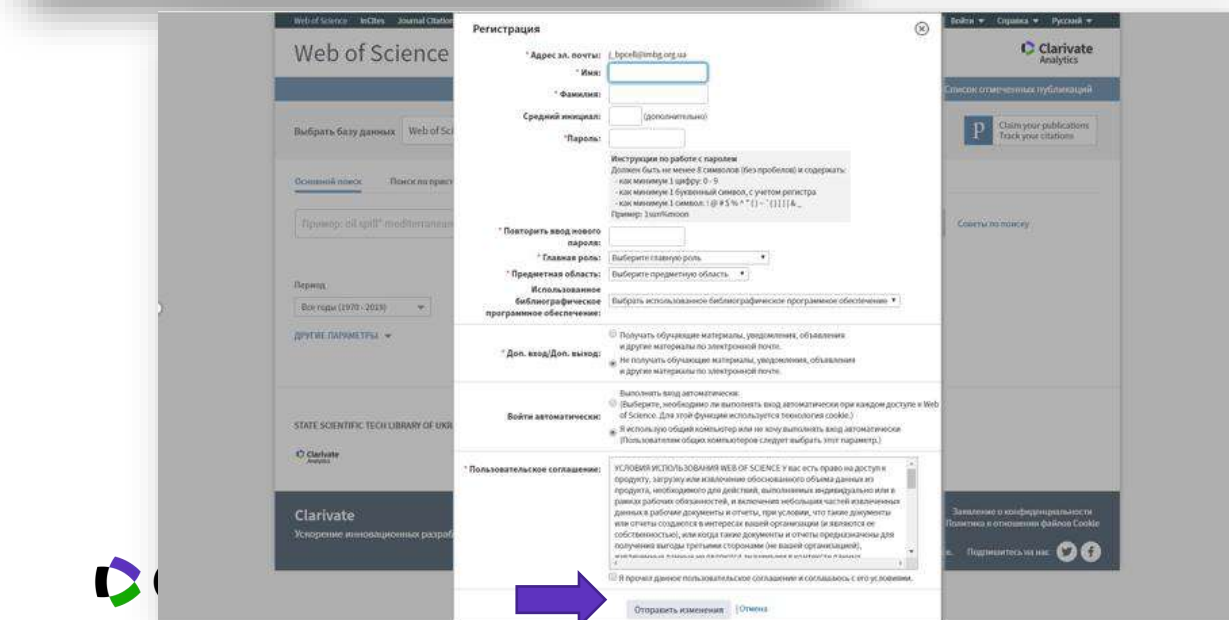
Web of Science InCites Journal Citation

Войти ▼ Справка ▼ Русский ▼

Web of Science

Clarivate Analytics

Список отмеченных публикаций

Выбрать базу данных Web of Sci

Claim your publications
Track your citations

Основной поиск Поиск по прист

Пример: oil spill* mediterranean

Советы по поиску

Период
Все годы (1970 - 2019)

ДРУГИЕ ПАРАМЕТРЫ ▼

STATE SCIENTIFIC TECH LIBRARY OF UKR

Clarivate Analytics

Clarivate
Ускорение инновационных разраб

Заявление о конфиденциальности
Политика в отношении файлов Cookie

Подпишитесь на нас

Регистрация

* Адрес эл. почты: l_bpcel@imbg.org.ua

* Имя:

* Фамилия:

Средний инициал: (дополнительно)

* Пароль:

Инструкции по работе с паролем
Должен быть не менее 8 символов (без пробелов) и содержать:
- как минимум 1 цифру: 0 - 9
- как минимум 1 буквенный символ, с учетом регистра
- как минимум 1 символ: ! @ # $ % ^ * ( ) ~ ` { } [ ] | & _
Пример: 1sun%moon

* Повторить ввод нового пароля:

* Главная роль: Выберите главную роль

* Предметная область: Выберите предметную область

Использованное библиографическое программное обеспечение: Выбрать использованное библиографическое программное обеспечение

* Доп. вход/Доп. выход:
Получать обучающие материалы, уведомления, объявления и другие материалы по электронной почте.
Не получать обучающие материалы, уведомления, объявления и другие материалы по электронной почте.

Войти автоматически:
Выполнять вход автоматически:
(Выберите, необходимо ли выполнять вход автоматически при каждом доступе к Web of Science. Для этой функции используется технология cookie.)
Я использую общий компьютер или не хочу выполнять вход автоматически
(Пользователям общих компьютеров следует выбрать этот параметр.)

* Пользовательское соглашение:
УСЛОВИЯ ИСПОЛЬЗОВАНИЯ WEB OF SCIENCE У вас есть право на доступ к продукту, загрузку или извлечение обоснованного объема данных из продукта, необходимого для действий, выполняемых индивидуально или в рамках рабочих обязанностей, и включения небольших частей извлеченных данных в рабочие документы и отчеты, при условии, что такие документы или отчеты создаются в интересах вашей организации (и являются ее собственностью), или когда такие документы и отчеты предназначены для получения выгоды третьими сторонами (не вашей организацией),

Я прочел данное пользовательское соглашение и соглашаюсь с его условиями.

Отправить изменения | Отмена